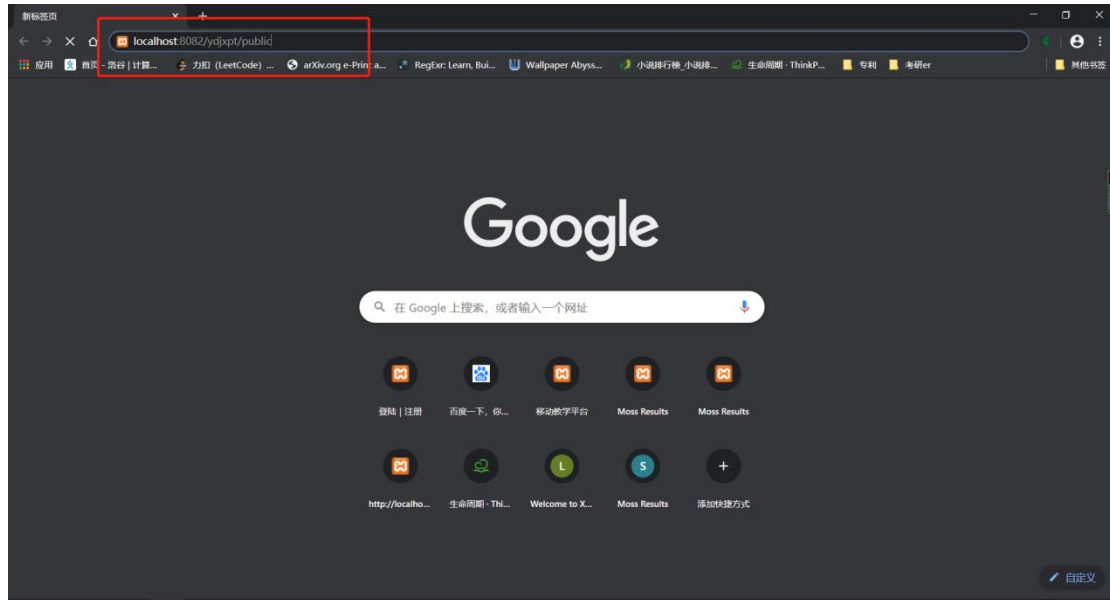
新标签页

localhost:8082/ydjxpt/public

应用 首页 - 洛谷 | 计算... 力扣 (LeetCode) ... arXiv.org e-Print a... RegExr: Learn, Bui... Wallpaper Abyss... 小说排行榜_小说排... 生命周期 · ThinkP... 专利 考研er 其他书签

Google

在 Google 上搜索，或者输入一个网址

登陆 | 注册

百度一下，你...

移动教学平台

Moss Results

Moss Results

http://localho...

生命周期 · Thi...

L

Welcome to X...

S

Moss Results

+

添加快捷方式

自定义